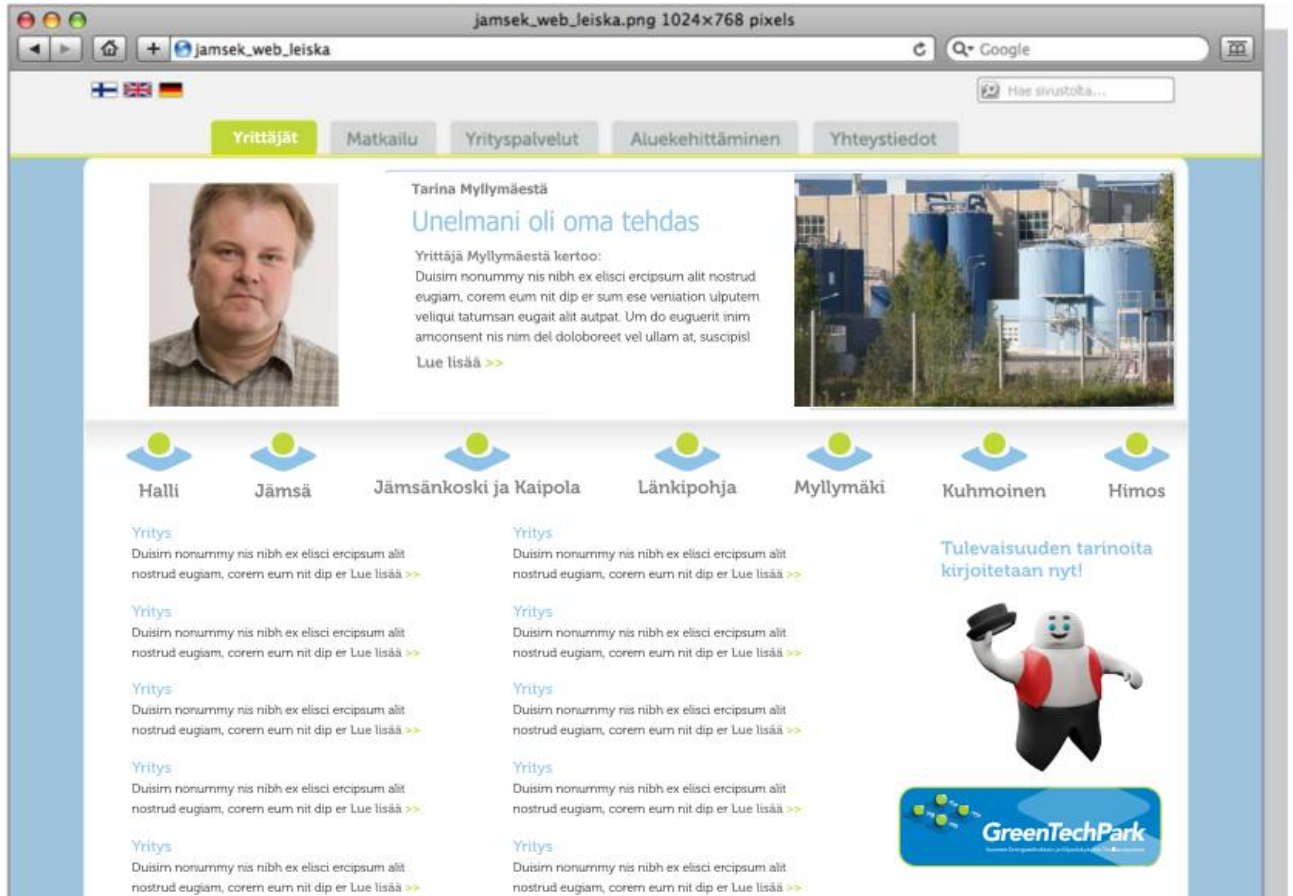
jamsek_web_leiska.png 1024×768 pixels

jamsek_web_leiska

Google

Hae sivustolta...

Yrittäjät | Matkailu | Yrityspalvelut | Aluekehittäminen | Yhteystiedot

Tarina Myllymäestä

Unelmani oli oma tehdas

Yrittäjä Myllymäestä kertoo:
Duisim nonummy nis nibh ex elisci ercipsum alit nostrud eugiam, corem eum nit dip er sum ese veniation ulputem veliqui tatumsan eugait alit autpat. Um do euguerit inim amconsent nis nim del doloboreet vel ullam at, suscipisl

Lue lisää >>

Halli Jämsä Jämsänkoski ja Kaipola Länkipohja Myllymäki Kuhmoinen Himos

Yritys
Duisim nonummy nis nibh ex elisci ercipsum alit nostrud eugiam, corem eum nit dip er Lue lisää >>

Yritys
Duisim nonummy nis nibh ex elisci ercipsum alit nostrud eugiam, corem eum nit dip er Lue lisää >>

Yritys
Duisim nonummy nis nibh ex elisci ercipsum alit nostrud eugiam, corem eum nit dip er Lue lisää >>

Yritys
Duisim nonummy nis nibh ex elisci ercipsum alit nostrud eugiam, corem eum nit dip er Lue lisää >>

Yritys
Duisim nonummy nis nibh ex elisci ercipsum alit nostrud eugiam, corem eum nit dip er Lue lisää >>

Yritys
Duisim nonummy nis nibh ex elisci ercipsum alit nostrud eugiam, corem eum nit dip er Lue lisää >>

Yritys
Duisim nonummy nis nibh ex elisci ercipsum alit nostrud eugiam, corem eum nit dip er Lue lisää >>

Yritys
Duisim nonummy nis nibh ex elisci ercipsum alit nostrud eugiam, corem eum nit dip er Lue lisää >>

Yritys
Duisim nonummy nis nibh ex elisci ercipsum alit nostrud eugiam, corem eum nit dip er Lue lisää >>

Yritys
Duisim nonummy nis nibh ex elisci ercipsum alit nostrud eugiam, corem eum nit dip er Lue lisää >>

Tulevaisuuden tarinoita kirjoitetaan nyt!

GreenTechPark
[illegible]